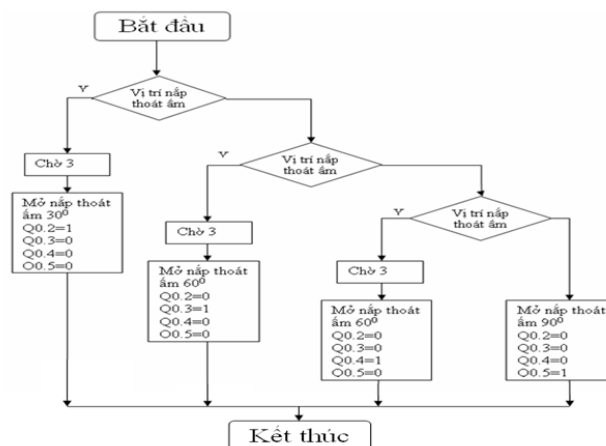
Bắt đầu

Y

Vị trí nắp thoát ẩm

Chờ 3

Mở nắp thoát ẩm $30^0$
Q0.2=1
Q0.3=0
Q0.4=0
Q0.5=0

Y

Vị trí nắp thoát ẩm

Chờ 3

Mở nắp thoát ẩm $60^0$
Q0.2=0
Q0.3=1
Q0.4=0
O0.5=0

Y

Vị trí nắp thoát ẩm

Chờ 3

Mở nắp thoát ẩm $60^0$
Q0.2=0
Q0.3=0
Q0.4=1
O0.5=0

Mở nắp thoát ẩm $90^0$
Q0.2=0
Q0.3=0
Q0.4=0
O0.5=1

Kết thúc